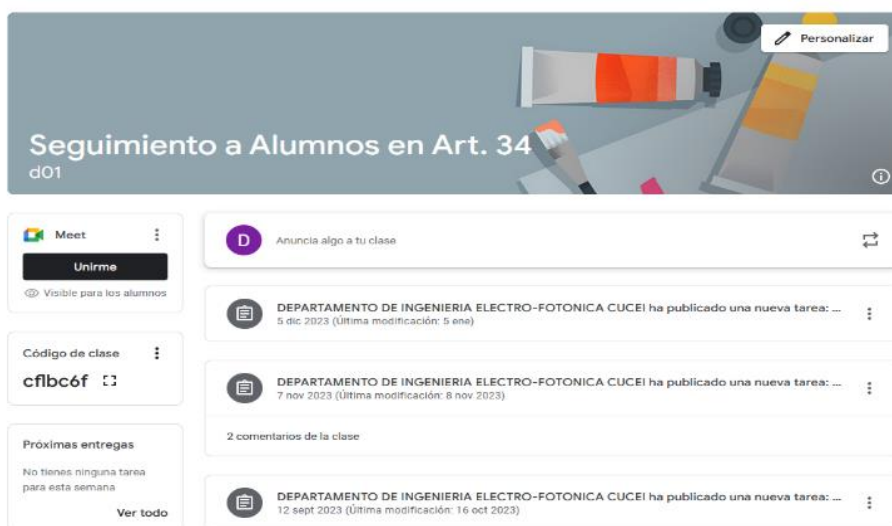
Personalizar

Seguimiento a Alumnos en Art. 34
d01

Meet
Unirme
Visible para los alumnos

Código de clase
cflbc6f

Próximas entregas
No tienes ninguna tarea para esta semana
Ver todo

D
Anuncia algo a tu clase

DEPARTAMENTO DE INGENIERIA ELECTRO-FOTONICA CUCEI ha publicado una nueva tarea: ...
5 dic 2023 (Última modificación: 5 ene)

DEPARTAMENTO DE INGENIERIA ELECTRO-FOTONICA CUCEI ha publicado una nueva tarea: ...
7 nov 2023 (Última modificación: 8 nov 2023)

2 comentarios de la clase

DEPARTAMENTO DE INGENIERIA ELECTRO-FOTONICA CUCEI ha publicado una nueva tarea: ...
12 sept 2023 (Última modificación: 16 oct 2023)